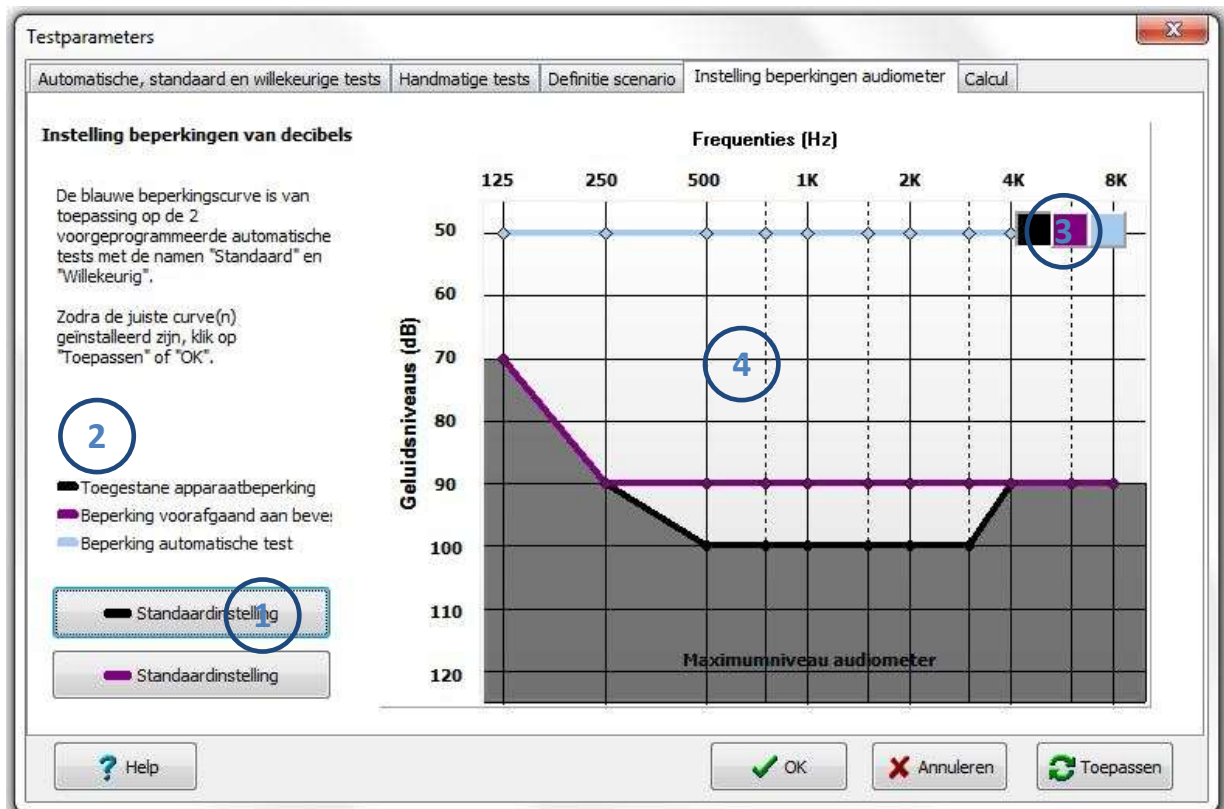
Testparameters

Automatische, standaard en willekeurige tests | Handmatige tests | Definitie scenario | Instelling beperkingen audiometer | Calcul

Instelling beperkingen van decibels

De blauwe beperkingscurve is van toepassing op de 2 voorgeprogrammeerde automatische tests met de namen "Standaard" en "Willekeurig".

Zodra de juiste curve(n) geïnstalleerd zijn, klik op "Toepassen" of "OK".

2

Toegestane apparaatbeperking
Beperking voorafgaand aan beves
Beperking automatische test

Standaardinstelling 1

Standaardinstelling

Frequenties (Hz)

125 250 500 1K 2K 4K 8K

3

4

Geluidsniveau (dB)

50
60
70
80
90
100
110
120

Maximumniveau audiometer

Help

OK

Annuleren

Toepassen